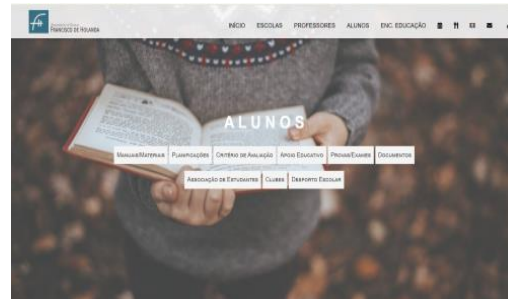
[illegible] FRANCISCO DE HOLANDA

INÍCIO ESCOLAS PROFESSORES ALUNOS ENC. EDUCAÇÃO

ALUNOS

MANUAIS/MATERIAIS PLANIFICAÇÕES CRITÉRIOS DE AVALIAÇÃO APOIO EDUCATIVO PROVAS/EXAMES DOCUMENTOS

ASSOCIAÇÃO DE ESTUDANTES CLUBES DESPORTO ESCOLAR